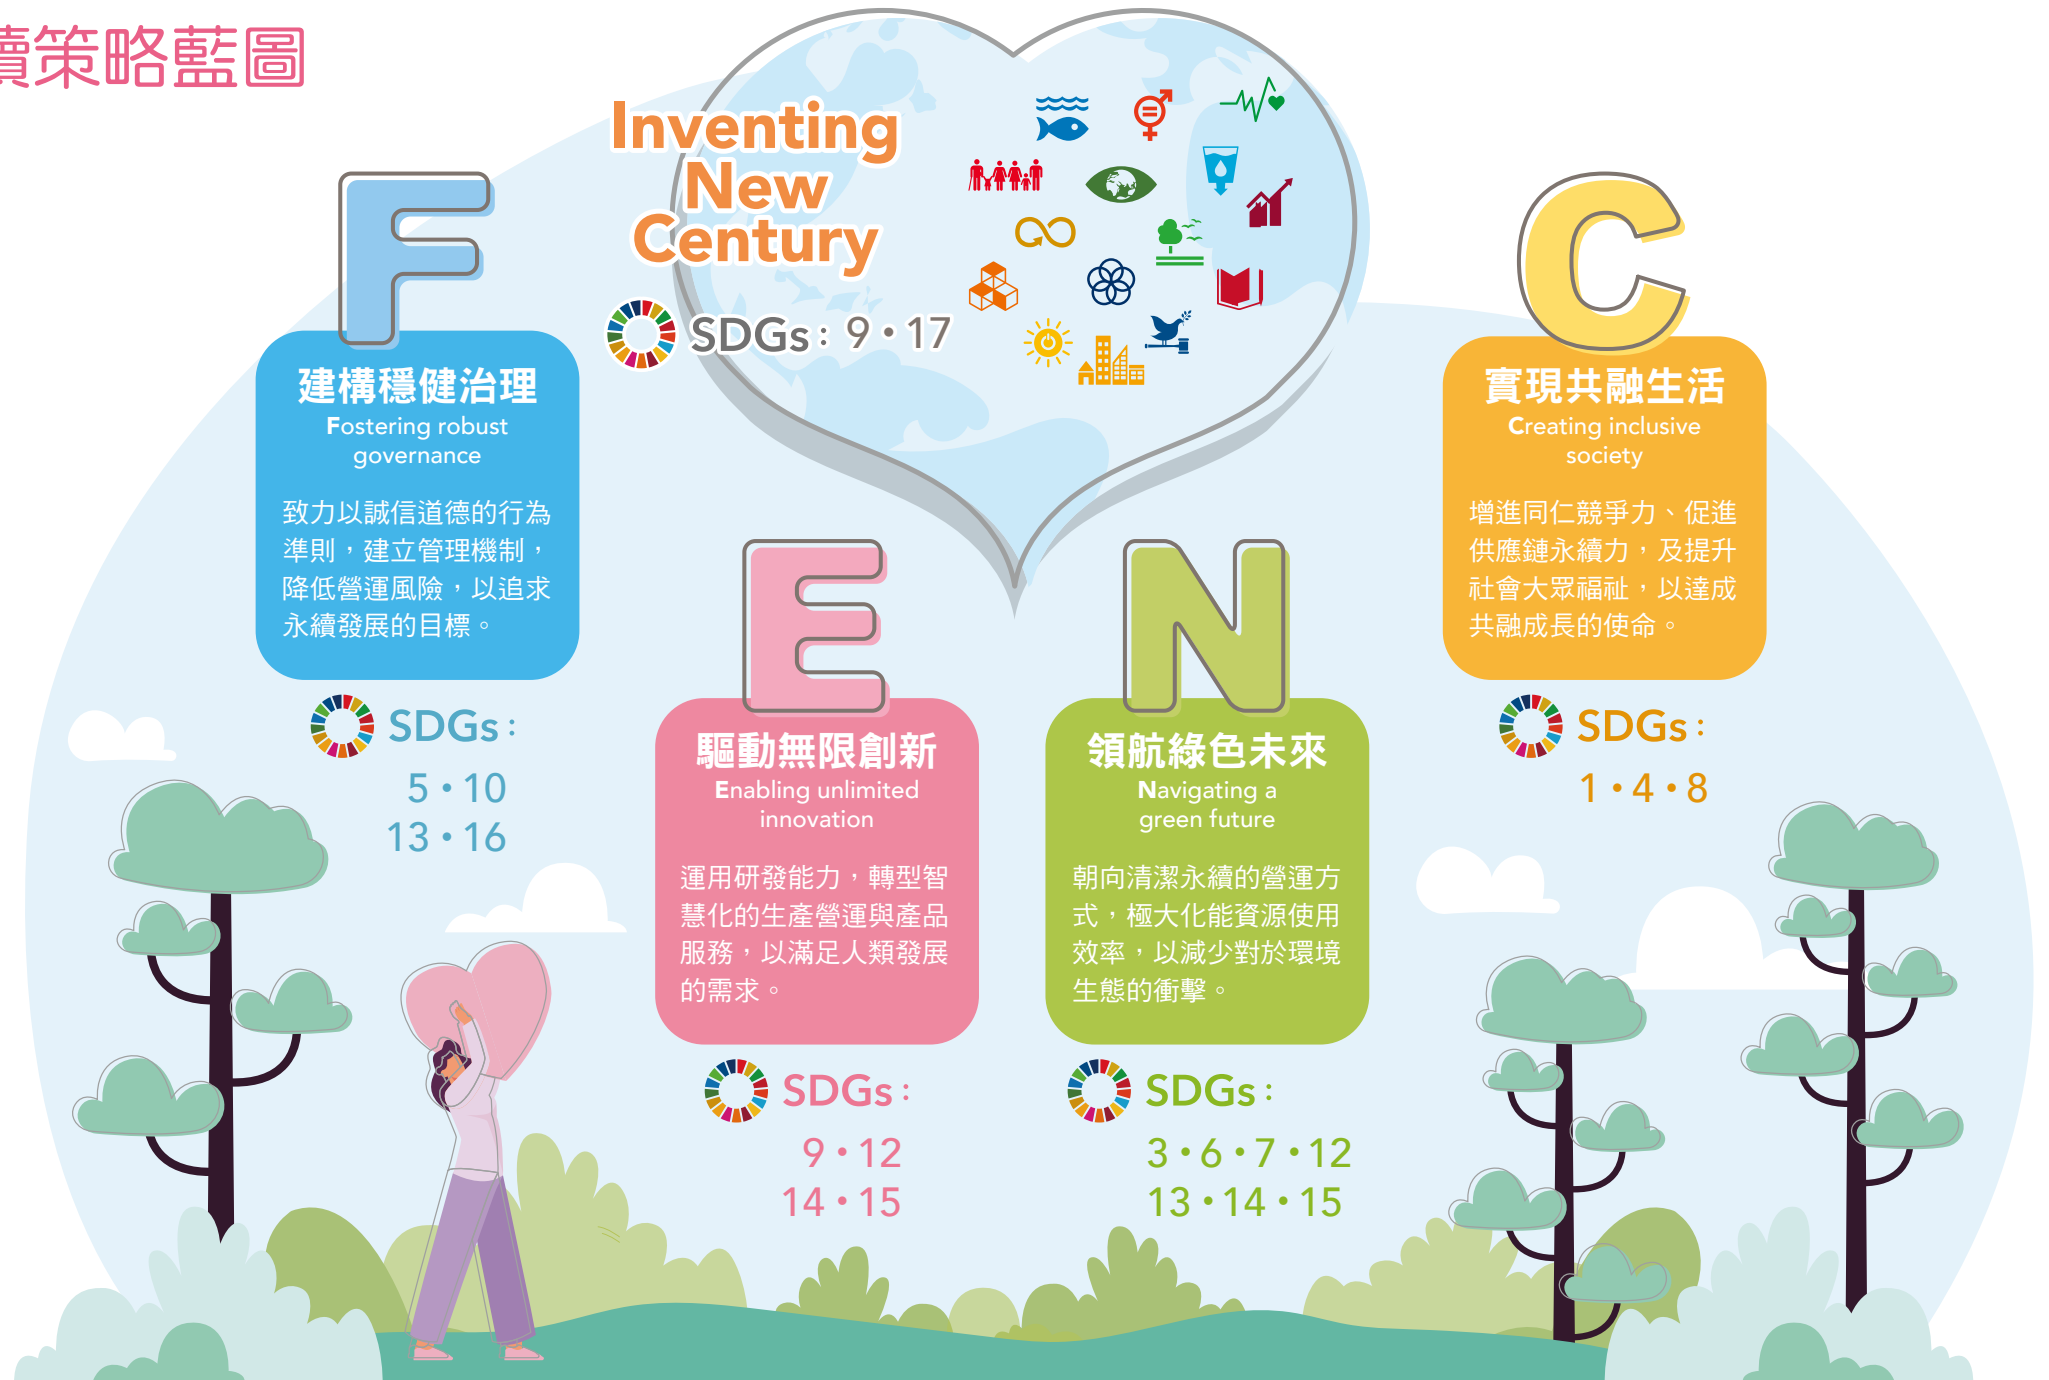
續策略藍圖

Inventing New Century

SDGs：9・17

F

建構穩健治理
Fostering robust governance

致力以誠信道德的行為準則，建立管理機制，降低營運風險，以追求永續發展的目標。

SDGs：
5・10
13・16

E

驅動無限創新
Enabling unlimited innovation

運用研發能力，轉型智慧化的生產營運與產品服務，以滿足人類發展的需求。

SDGs：
9・12
14・15

N

領航綠色未來
Navigating a green future

朝向清潔永續的營運方式，極大化能資源使用效率，以減少對於環境生態的衝擊。

SDGs：
3・6・7・12
13・14・15

C

實現共融生活
Creating inclusive society

增進同仁競爭力、促進供應鏈永續力，及提升社會大眾福祉，以達成共融成長的使命。

SDGs：
1・4・8